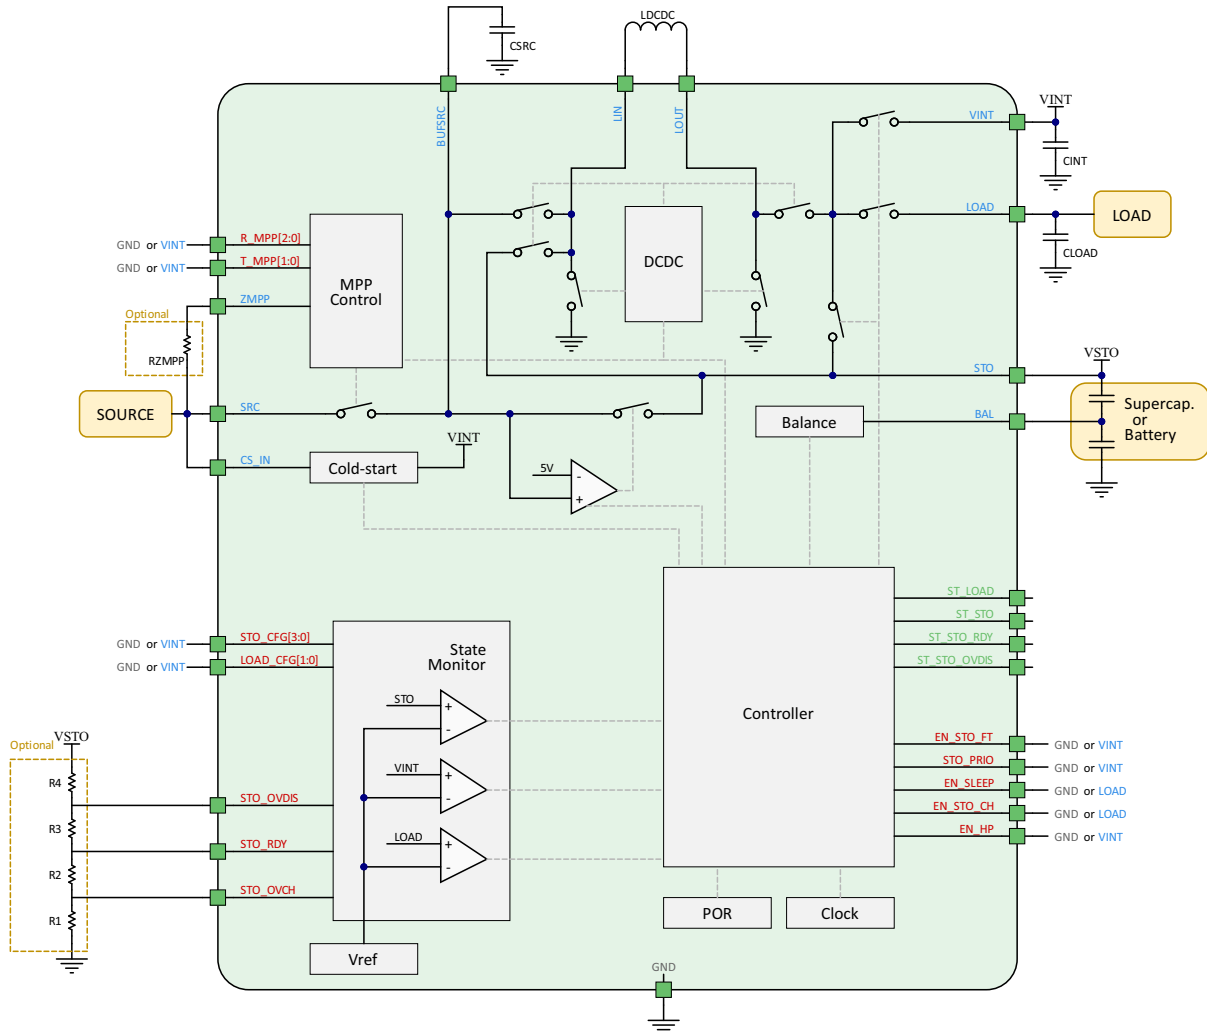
CSRC
LDCDC
BUFSRC
LIN
LOUT
VINT
VINT
CINT
LOAD
LOAD
CLOAD
GND or VINT
R_MPP[2:0]
GND or VINT
T_MPP[1:0]
MPP Control
DCDC
Optional
ZMPP
RZMPP
STO
VSTO
SOURCE
SRC
Balance
BAL
Supercap. or Battery
CS_IN
Cold-start
VINT
5V
-
+
ST_LOAD
ST_STO
GND or VINT
STO_CFG[3:0]
ST_STO_RDY
GND or VINT
LOAD_CFG[1:0]
State Monitor
ST_STO_OVDIS
STO
+
-
Controller
Optional
VSTO
EN_STO_FT
GND or VINT
R4
VINT
+
-
EN_STO_PRIO
GND or VINT
EN_SLEEP
GND or LOAD
R3
STO_OVDIS
EN_STO_CH
GND or LOAD
LOAD
+
-
EN_HP
GND or VINT
R2
STO_RDY
R1
STO_OVCH
POR
Clock
Vref
GND